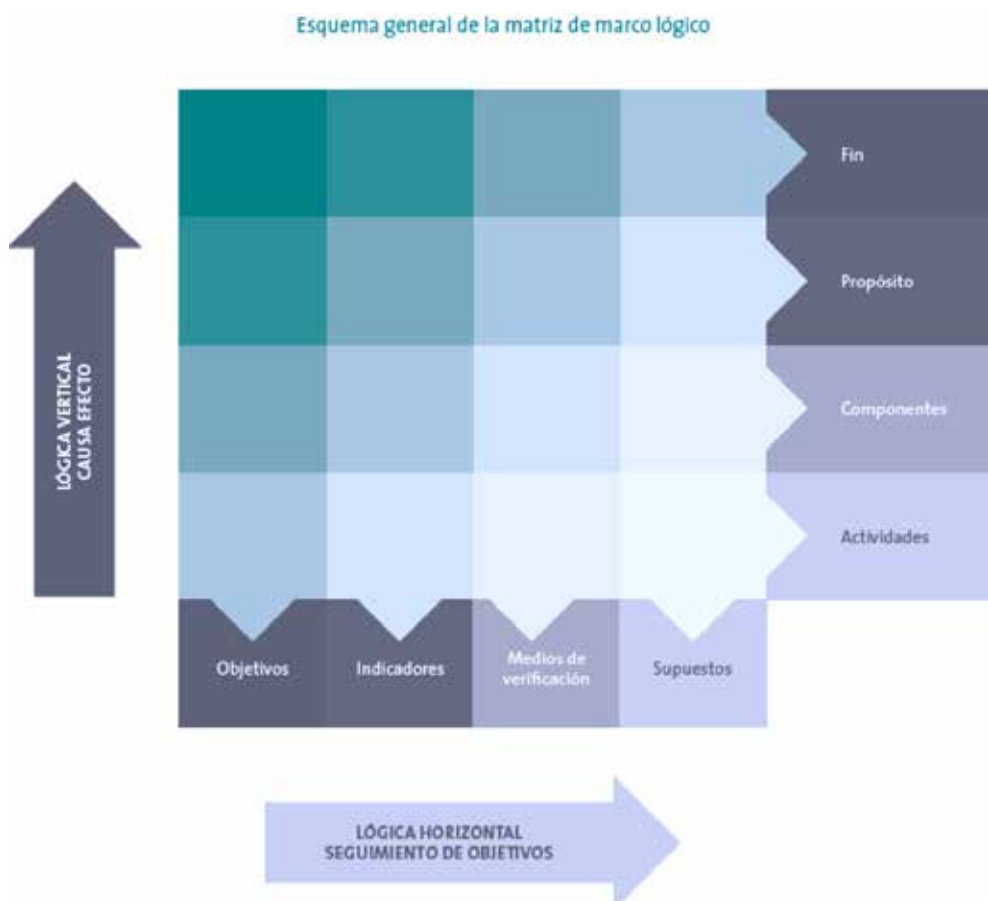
Esquema general de la matriz de marco lógico

LÓGICA VERTICAL
CAUSA EFECTO

Fin

Propósito

Componentes

Actividades

Objetivos

Indicadores

Medios de verificación

Supuestos

LÓGICA HORIZONTAL
SEGUIMIENTO DE OBJETIVOS